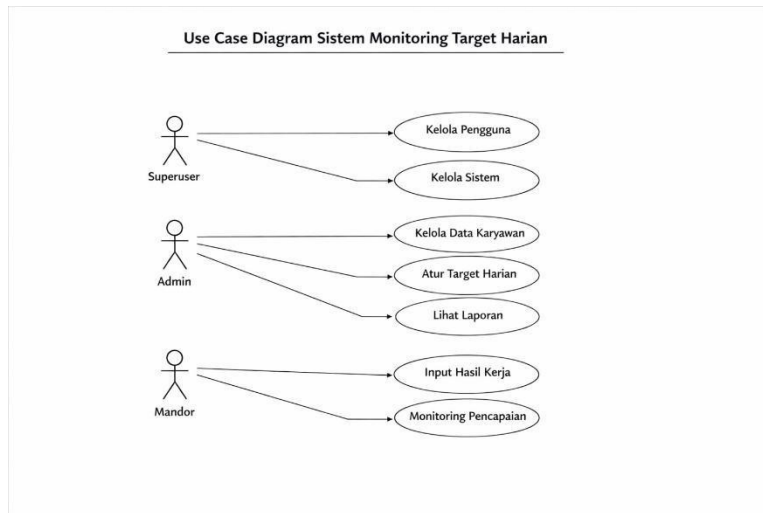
Use Case Diagram Sistem Monitoring Target Harian

Superuser

Kelola Pengguna

Kelola Sistem

Admin

Kelola Data Karyawan

Atur Target Harian

Lihat Laporan

Mandor

Input Hasil Kerja

Monitoring Pencapaian